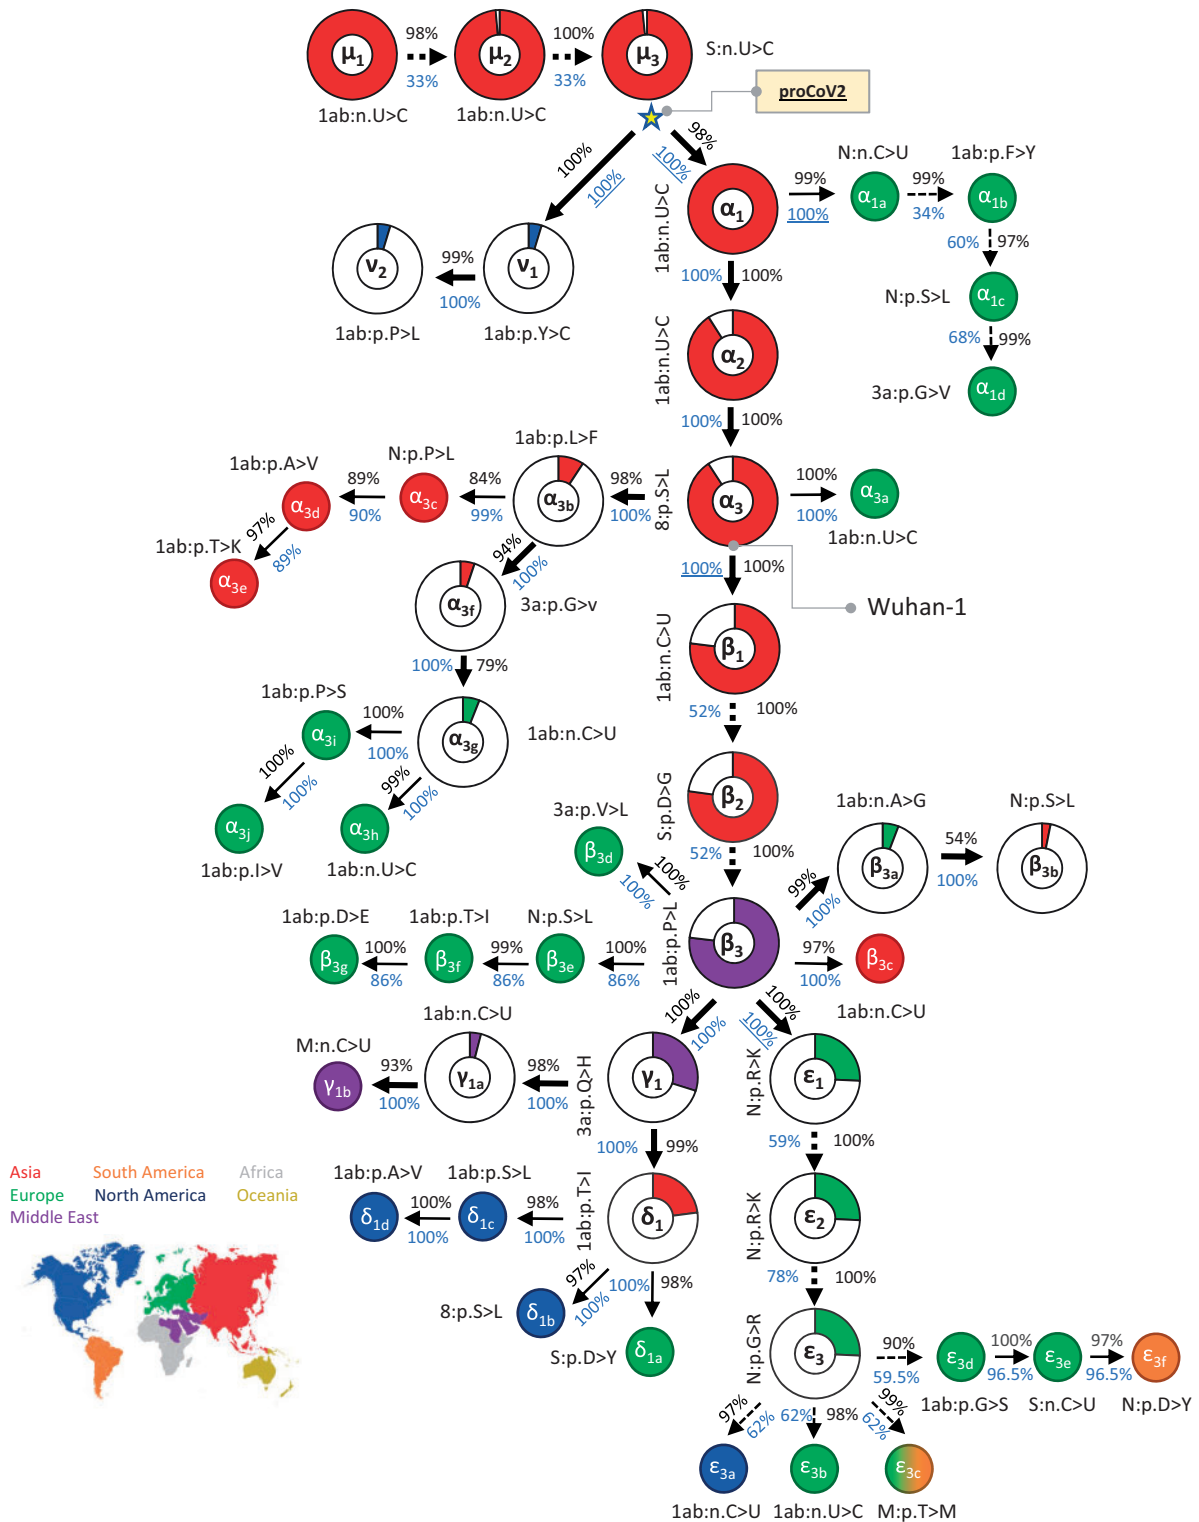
$\mu_1$ 98% 33% $\mu_2$ 100% 33% $\mu_3$ S:n.U>C
1ab:n.U>C 1ab:n.U>C
proCoV2

100% 100% $\nu_1$ 99% 100% $\nu_2$
1ab:p.P>L 1ab:p.Y>C

98% 100% 1ab:n.U>C $\alpha_1$ 99% 100% N:n.C>U $\alpha_{1a}$ 99% 34% 1ab:p.F>Y $\alpha_{1b}$
60% 97%
100% 100%
N:p.S>L $\alpha_{1c}$
68% 99%
1ab:n.U>C $\alpha_2$
3a:p.G>V $\alpha_{1d}$
100% 100%

1ab:p.A>V N:p.P>L 1ab:p.L>F
89% 90% $\alpha_{3d}$ $\alpha_{3c}$ 84% 99% $\alpha_{3b}$ 98% 100% 8:p.S>L $\alpha_3$ 100% 100% $\alpha_{3a}$
1ab:p.T>K 97% 89% $\alpha_{3e}$
94% 100% 1ab:n.U>C
$\alpha_{3f}$ 3a:p.G>v
100% 100% Wuhan-1
100% 79% 1ab:n.C>U $\beta_1$
1ab:p.P>S
100% 100% $\alpha_{3i}$ $\alpha_{3g}$ 1ab:n.C>U 52% 100%
100% 100% 99% 100%
$\alpha_{3j}$ $\alpha_{3h}$ S:p.D>G $\beta_2$
1ab:p.I>V 1ab:n.U>C
3a:p.V>L 1ab:n.A>G N:p.S>L
$\beta_{3d}$ 100% 100% 52% 100% $\beta_{3a}$ 54% 100% $\beta_{3b}$
99% 100%
1ab:p.D>E 1ab:p.T>I N:p.S>L
$\beta_{3g}$ 100% 86% $\beta_{3f}$ 99% 86% $\beta_{3e}$ 100% 86% 1ab:p.P>L $\beta_3$ 97% 100% $\beta_{3c}$
1ab:n.C>U 100% 100% 100% 100% 1ab:n.C>U
M:n.C>U
$\gamma_{1b}$ 93% 100% $\gamma_{1a}$ 98% 100% 3a:p.Q>H $\gamma_1$ N:p.R>K $\varepsilon_1$
100% 99% 59% 100%
Asia South America Africa
Europe North America Oceania
Middle East
1ab:p.A>V 1ab:p.S>L
$\delta_{1d}$ 100% 100% $\delta_{1c}$ 98% 100% 1ab:p.T>I $\delta_1$ N:p.R>K $\varepsilon_2$
97% 100% 100% 98% 78% 100%
8:p.S>L $\delta_{1b}$
S:p.D>Y $\delta_{1a}$ N:p.G>R $\varepsilon_3$ 90% 59.5% $\varepsilon_{3d}$ 100% 96.5% $\varepsilon_{3e}$ 97% 96.5% $\varepsilon_{3f}$
1ab:p.G>S S:n.C>U N:p.D>Y
97% 62% 62% 98% 99% 62%
$\varepsilon_{3a}$ $\varepsilon_{3b}$ $\varepsilon_{3c}$
1ab:n.C>U 1ab:n.U>C M:p.T>M